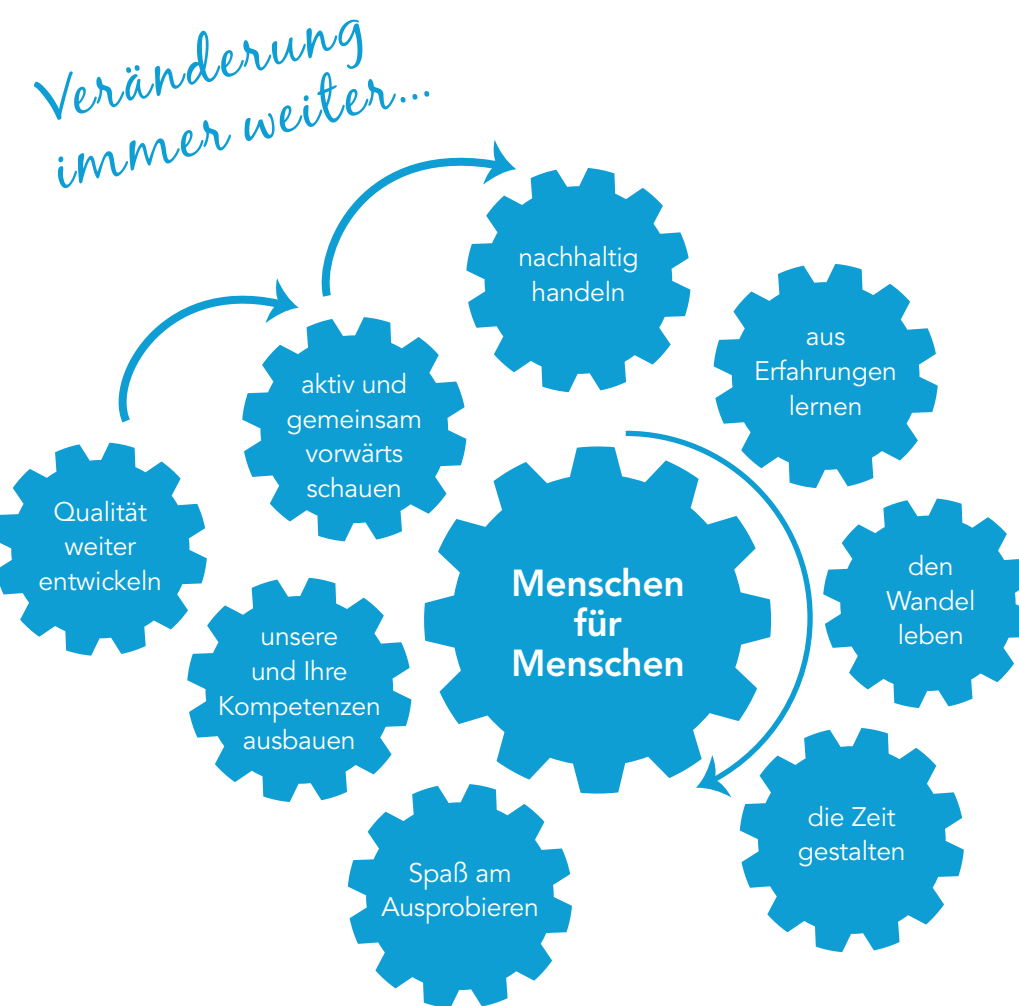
Veränderung immer weiter...

Qualität weiter entwickeln

aktiv und gemeinsam vorwärts schauen

nachhaltig handeln

aus Erfahrungen lernen

Menschen für Menschen

den Wandel leben

die Zeit gestalten

unsere und Ihre Kompetenzen ausbauen

Spaß am Ausprobieren